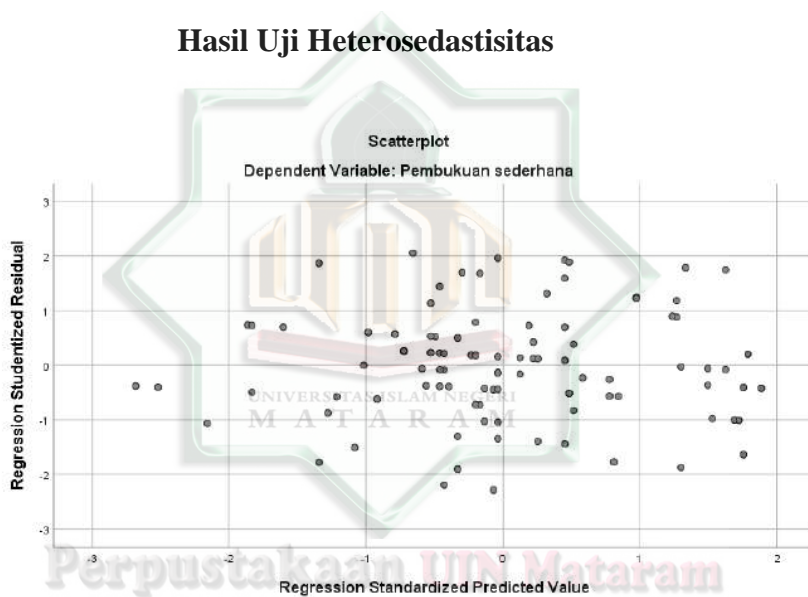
Hasil Uji Heterosedastisitas

Scatterplot

Dependent Variable: Pembukuan sederhana

Regression Studentized Residual

3
2
1
0
-1
-2
-3

-3 -2 -1 0 1 2

Regression Standardized Predicted Value

UNIVERSITAS ISLAM NEGERI
M A T A R A M

Perpustakaan UIN Mataram